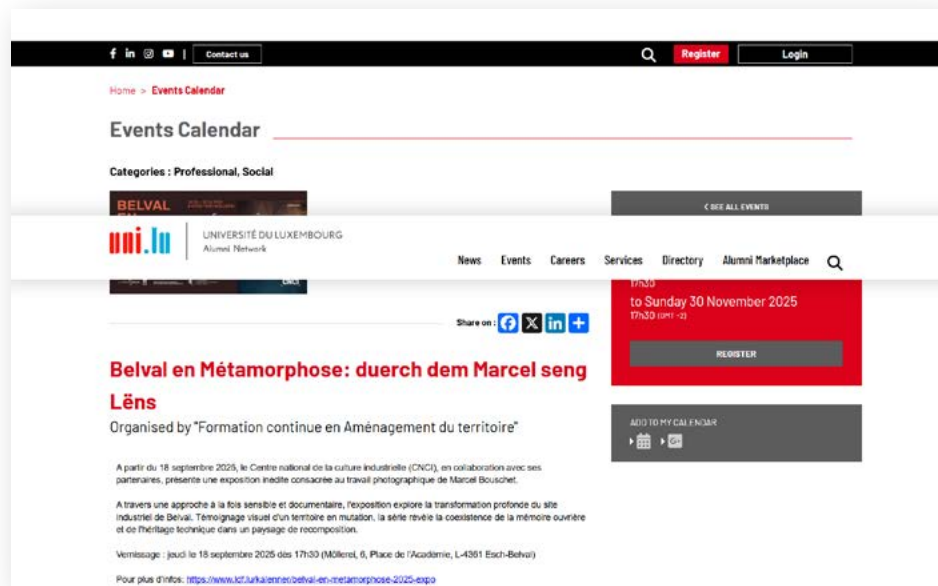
Contact us

Register Login

Home > Events Calendar

Events Calendar

Categories : Professional, Social

BELVAL

< SEE ALL EVENTS

uni.lu UNIVERSITÉ DU LUXEMBOURG Alumni Network

News Events Careers Services Directory Alumni Marketplace

17h30
to Sunday 30 November 2025
17h30 (GMT +2)

REGISTER

Share on :

Belval en Métamorphose: duerch dem Marcel seng Lëns

Organised by "Formation continue en Aménagement du territoire"

ADD TO MY CALENDAR

A partir du 18 septembre 2025, le Centre national de la culture industrielle (CNCI), en collaboration avec ses partenaires, présente une exposition inédite consacrée au travail photographique de Marcel Bouschet.

A travers une approche à la fois sensible et documentaire, l'exposition explore la transformation profonde du site industriel de Belval. Témoignage visuel d'un territoire en mutation, la série révèle la coexistence de la mémoire ouvrière et de l'héritage technique dans un paysage de recomposition.

Vernissage : jeudi le 18 septembre 2025 dès 17h30 (Möllerei, 6, Place de l'Académie, L-4361 Esch-Belval)

Pour plus d'infos: https://www.lcf.lu/kalenner/belval-en-metamorphose-2025-expo